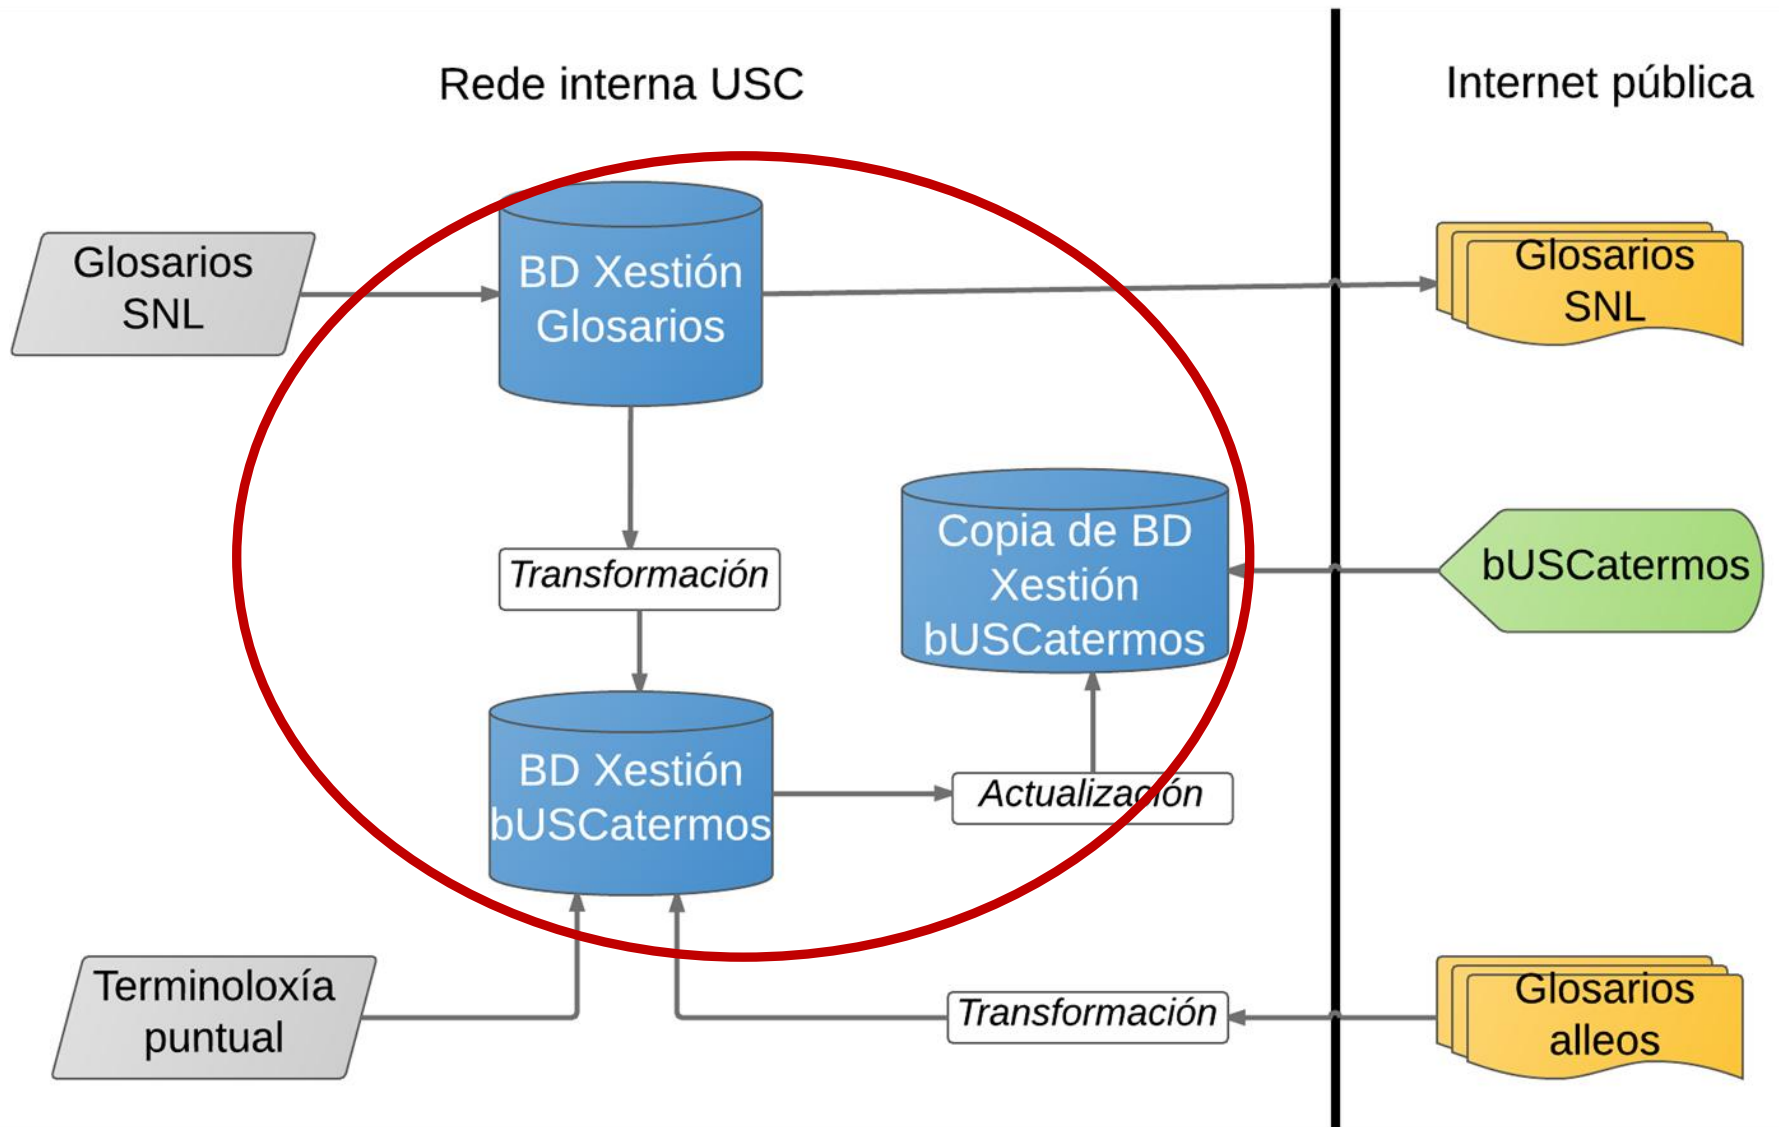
Rede interna USC

Internet pública

Glosarios SNL

BD Xestión Glosarios

Glosarios SNL

Transformación

Copia de BD Xestión bUSCatermos

bUSCatermos

BD Xestión bUSCatermos

Actualización

Terminoloxía puntual

Transformación

Glosarios alleos